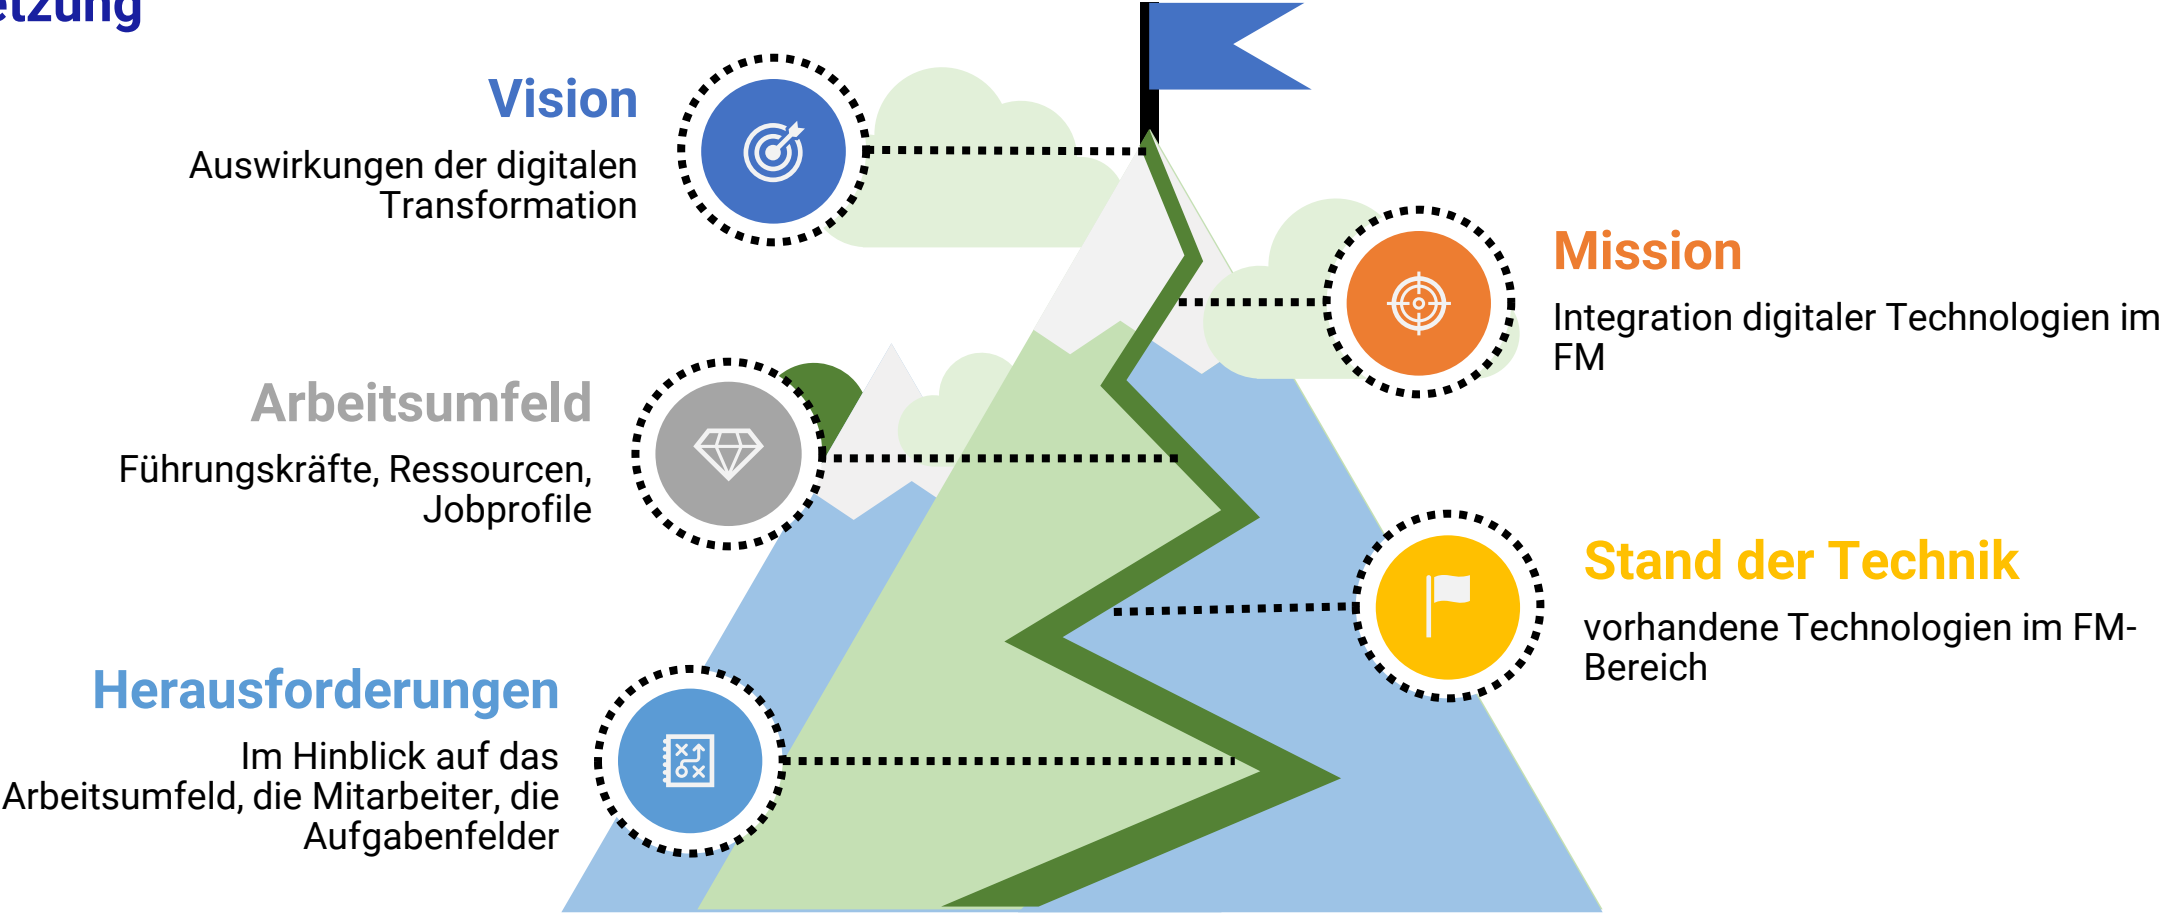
etzung

Vision
Auswirkungen der digitalen Transformation

Mission
Integration digitaler Technologien im FM

Arbeitsumfeld
Führungskräfte, Ressourcen, Jobprofile

Stand der Technik
vorhandene Technologien im FM-Bereich

Herausforderungen
Im Hinblick auf das Arbeitsumfeld, die Mitarbeiter, die Aufgabenfelder